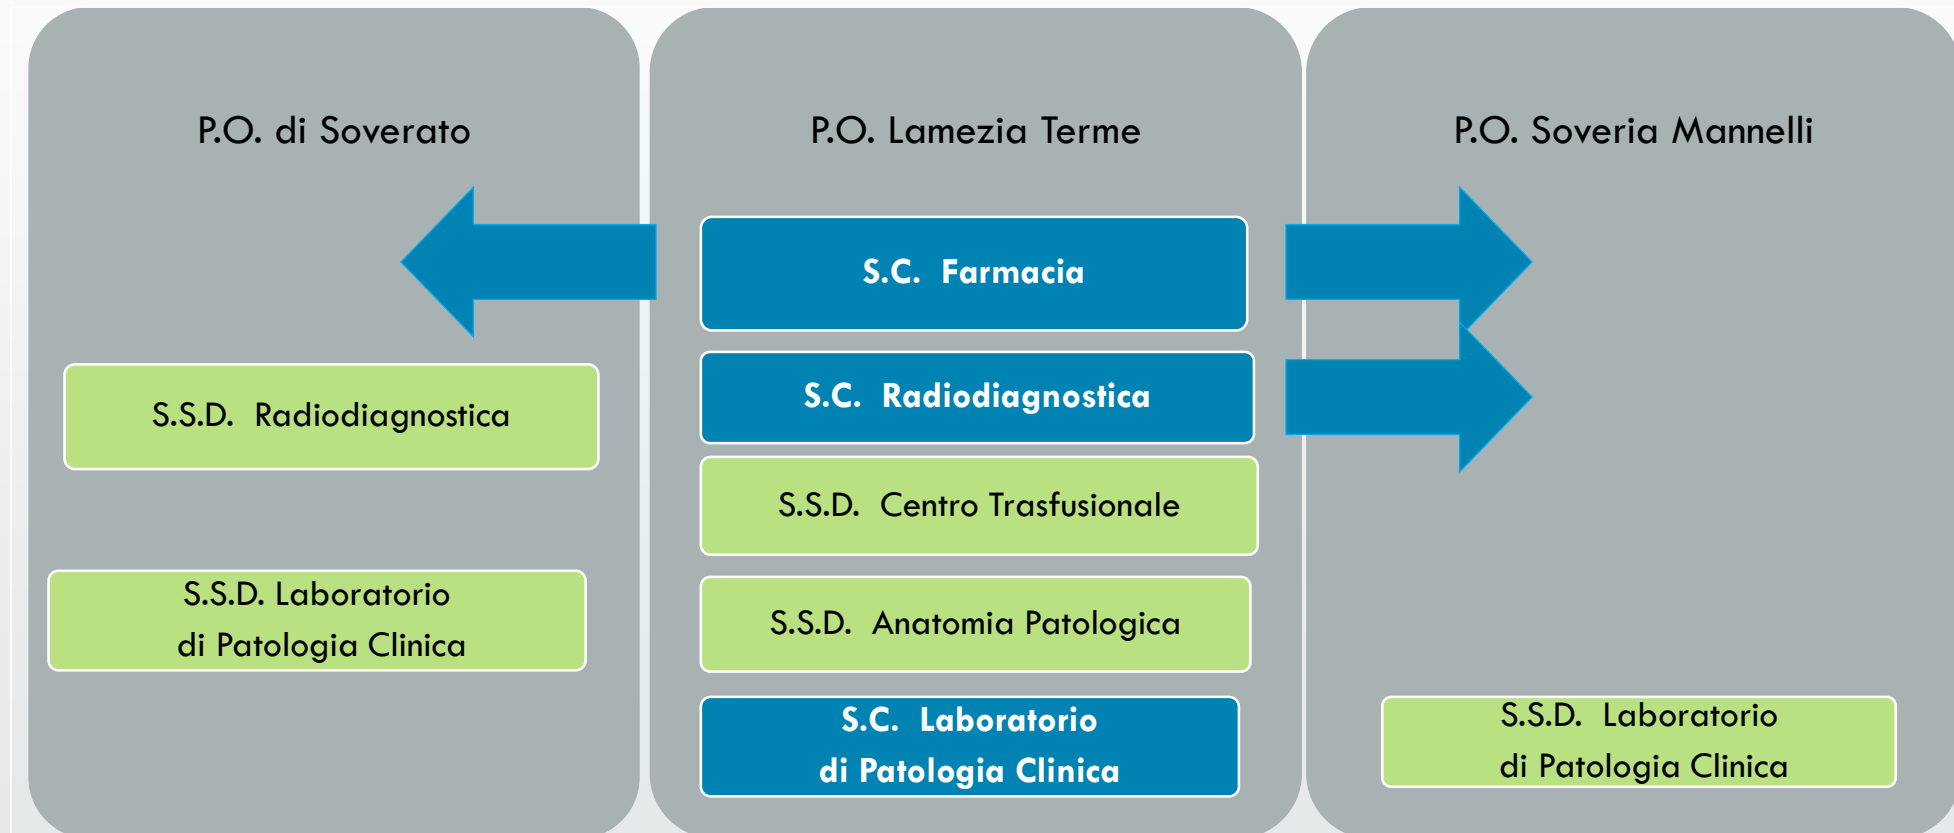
P.O. di Soverato

S.S.D. Radiodiagnostica

S.S.D. Laboratorio di Patologia Clinica

P.O. Lamezia Terme

S.C. Farmacia

S.C. Radiodiagnostica

S.S.D. Centro Trasfusionale

S.S.D. Anatomia Patologica

S.C. Laboratorio di Patologia Clinica

P.O. Soveria Mannelli

S.S.D. Laboratorio di Patologia Clinica